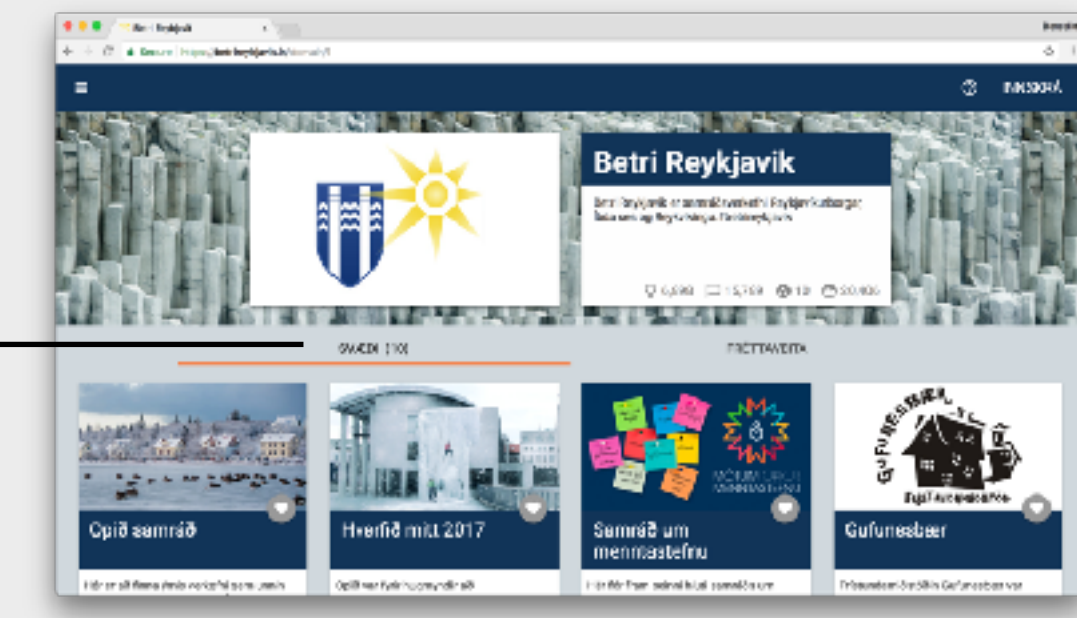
Betri Reykjavík

Secure | https://betri-reykjavik.is/domain/1

INNSKRÁ

Betri Reykjavik

Betri Reykjavík er samráðsvettvangur Reykjavíkurborgar, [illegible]

6,899 15,769 13 20,006

SVÆÐI (10)

FRÉTTAVEITA

Opið samráð

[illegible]

Hverfið mitt 2017

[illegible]

Samráð um menntastefnu

MÓTUM FRAMTÍÐ MENNTASTEFNA

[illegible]

Gufunesbær

GUFUNESBÆR

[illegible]

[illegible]